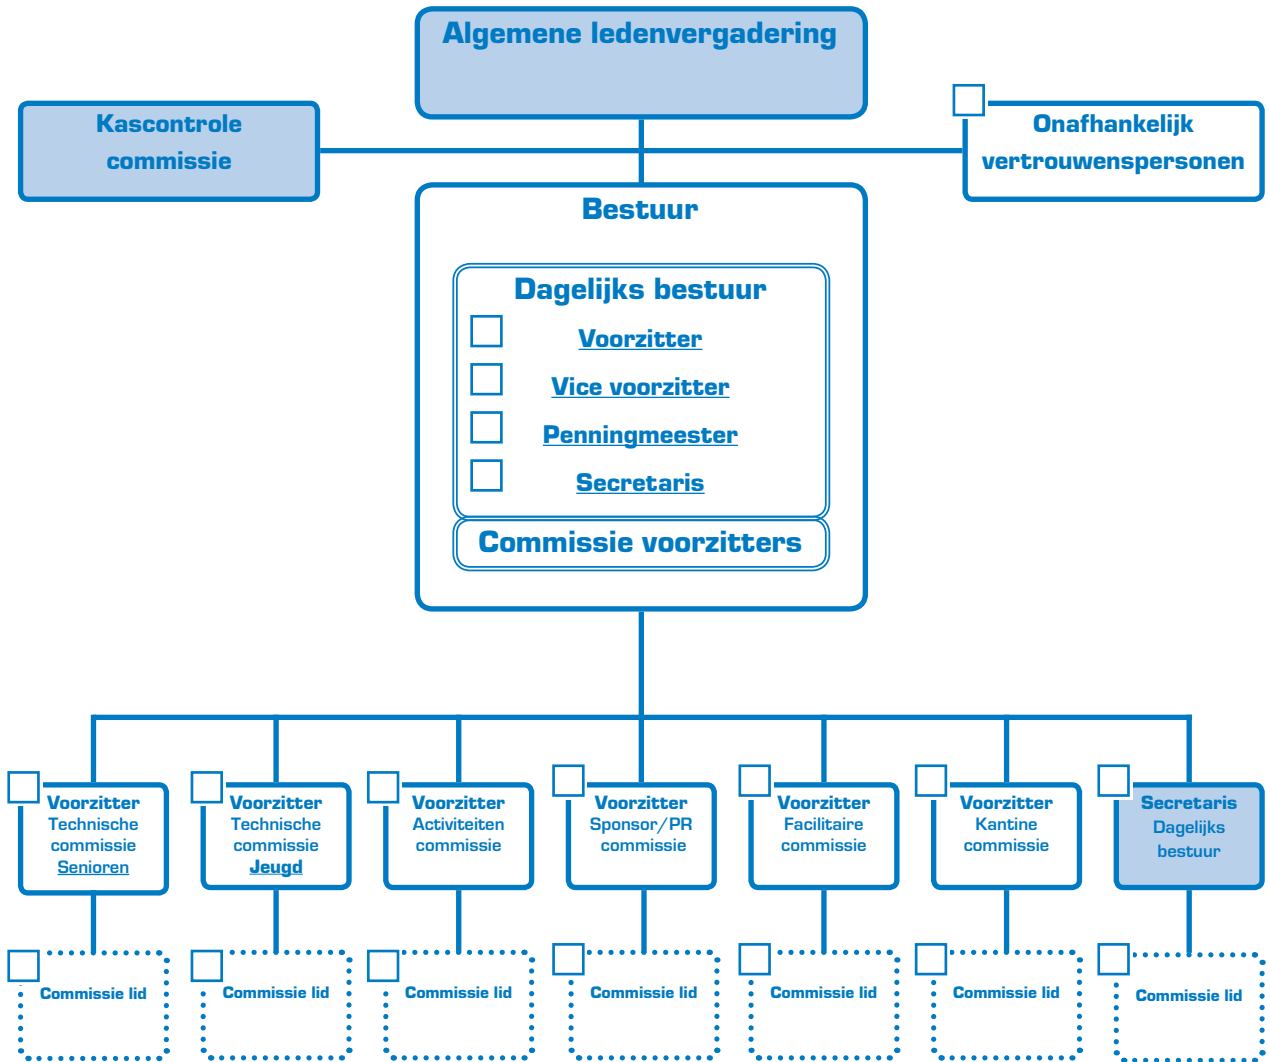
Algemene ledenvergadering

Kascontrole commissie

Onafhankelijk vertrouwenspersonen

Bestuur

Dagelijks bestuur

Voorzitter

Vice voorzitter

Penningmeester

Secretaris

Commissie voorzitters

Voorzitter Technische commissie Senioren

Voorzitter Technische commissie Jeugd

Voorzitter Activiteiten commissie

Voorzitter Sponsor/PR commissie

Voorzitter Facilitaire commissie

Voorzitter Kantine commissie

Secretaris Dagelijks bestuur

Commissie lid

Commissie lid

Commissie lid

Commissie lid

Commissie lid

Commissie lid

Commissie lid